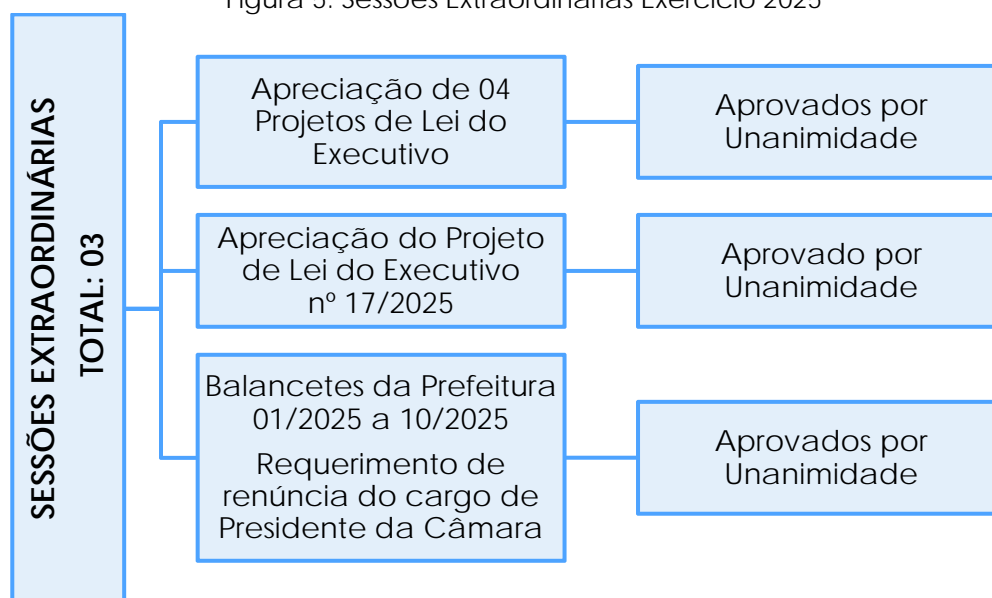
Figura 5: Sessões Extraordinárias Exercício 2025

SESSÕES EXTRAORDINÁRIAS
TOTAL: 03

Apreciação de 04 Projetos de Lei do Executivo

Aprovados por Unanimidade

Apreciação do Projeto de Lei do Executivo nº 17/2025

Aprovado por Unanimidade

Balancetes da Prefeitura 01/2025 a 10/2025

Requerimento de renúncia do cargo de Presidente da Câmara

Aprovados por Unanimidade